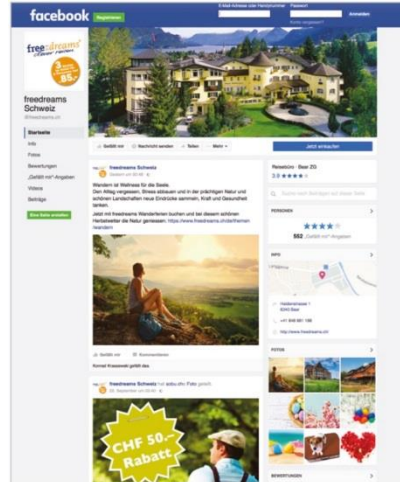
facebook Registrieren

E-Mail-Adresse oder Handynummer Passwort Anmelden

Konto vergessen?

freedreams

freedreams Schweiz

@freedreams.ch

Startseite

Info

Fotos

Bewertungen

„Gefällt mir"-Angaben

Videos

Beiträge

Eine Seite erstellen

Gefällt mir Nachricht senden Teilen Mehr

Jetzt einkaufen

freedreams Schweiz

Wandern ist Wellness für die Seele.

Den Alltag vergessen, Stress abbauen und in der prächtigen Natur und schönen Landschaften neue Eindrücke sammeln, Kraft und Gesundheit tanken.

Jetzt mit freedreams Wanderferien buchen und bei diesem schönen Herbstwetter die Natur geniessen: https://www.freedreams.ch/de/themen/wandern

Gefällt mir Kommentieren

Reisebüro · Baar ZG

3.9

BEWERTUNGEN

882 „Gefällt mir"-Angaben

INFO

+41 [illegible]

http://www.freedreams.ch/

FOTOS

freedreams Schweiz hat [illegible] Foto geteilt.

CHF 50.- Rabatt

BEWERTUNGEN